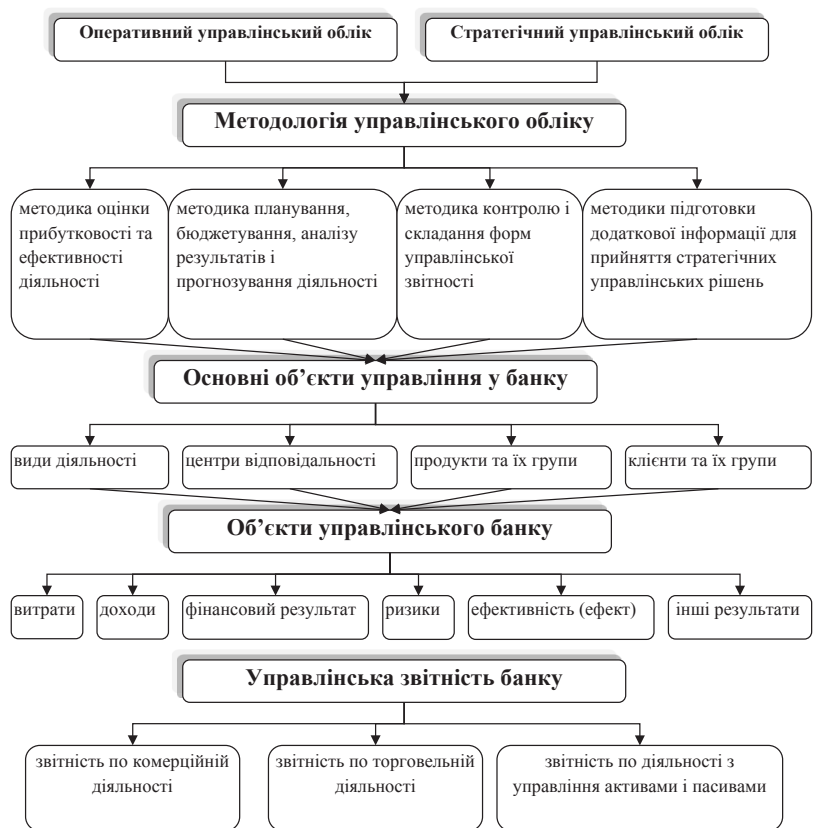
Оперативний управлінський облік

Стратегічний управлінський облік

Методологія управлінського обліку

методика оцінки прибутковості та ефективності діяльності

методика планування, бюджетування, аналізу результатів і прогнозування діяльності

методика контролю і складання форм управлінської звітності

методики підготовки додаткової інформації для прийняття стратегічних управлінських рішень

Основні об'єкти управління у банку

види діяльності

центри відповідальності

продукти та їх групи

клієнти та їх групи

Об'єкти управлінського банку

витрати

доходи

фінансовий результат

ризики

ефективність (ефект)

інші результати

Управлінська звітність банку

звітність по комерційній діяльності

звітність по торговельній діяльності

звітність по діяльності з управління активами і пасивами